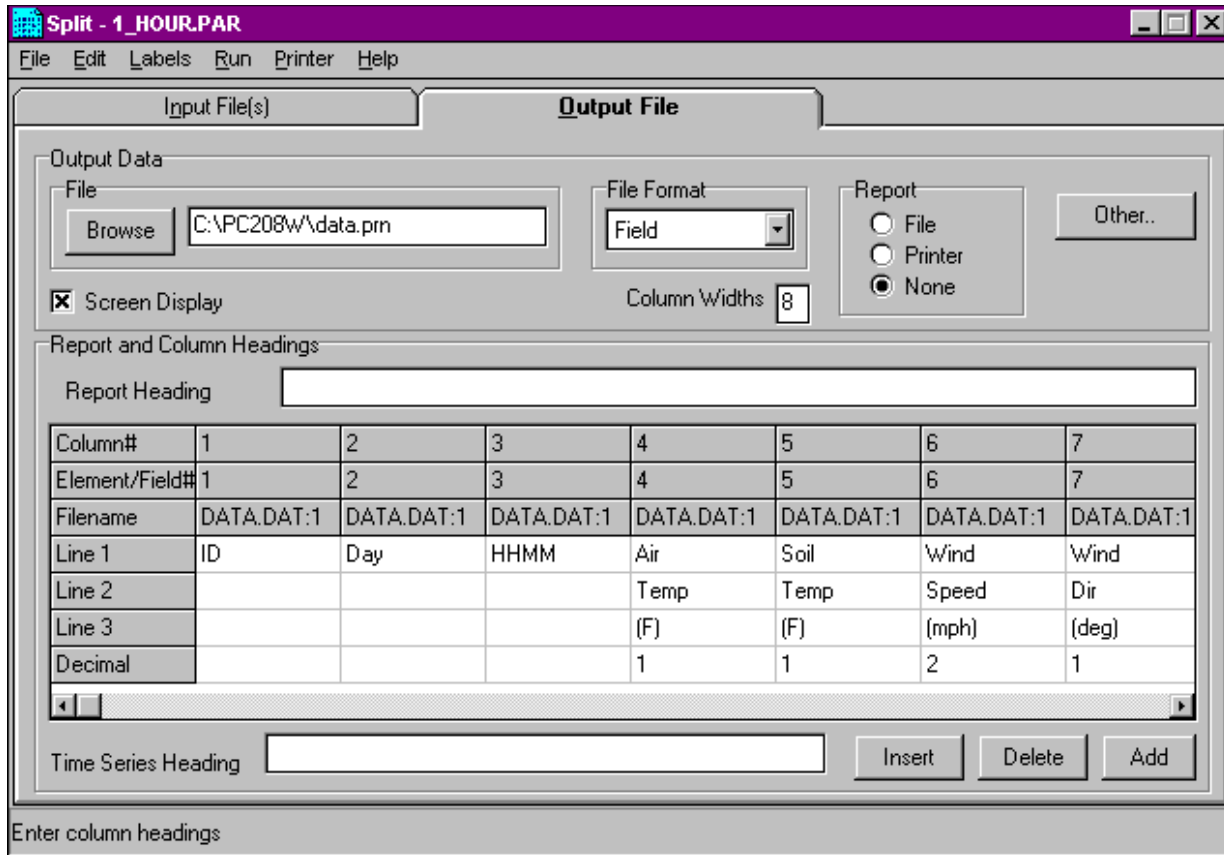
Split - 1_HOUR.PAR

File Edit Labels Run Printer Help

Input File(s)
Output File

Output Data
File
Browse
C:\PC208W\data.prn
File Format
Field
Report
File
Printer
None
Other..
Screen Display
Column Widths 8

Report and Column Headings
Report Heading

| Column# | 1 | 2 | 3 | 4 | 5 | 6 | 7 |
|---|---|---|---|---|---|---|---|
| Element/Field# | 1 | 2 | 3 | 4 | 5 | 6 | 7 |
| Filename | DATA.DAT:1 | DATA.DAT:1 | DATA.DAT:1 | DATA.DAT:1 | DATA.DAT:1 | DATA.DAT:1 | DATA.DAT:1 |
| Line 1 | ID | Day | HHMM | Air | Soil | Wind | Wind |
| Line 2 | | | | Temp | Temp | Speed | Dir |
| Line 3 | | | | (F) | (F) | (mph) | (deg) |
| Decimal | | | | 1 | 1 | 2 | 1 |

Time Series Heading
Insert
Delete
Add

Enter column headings